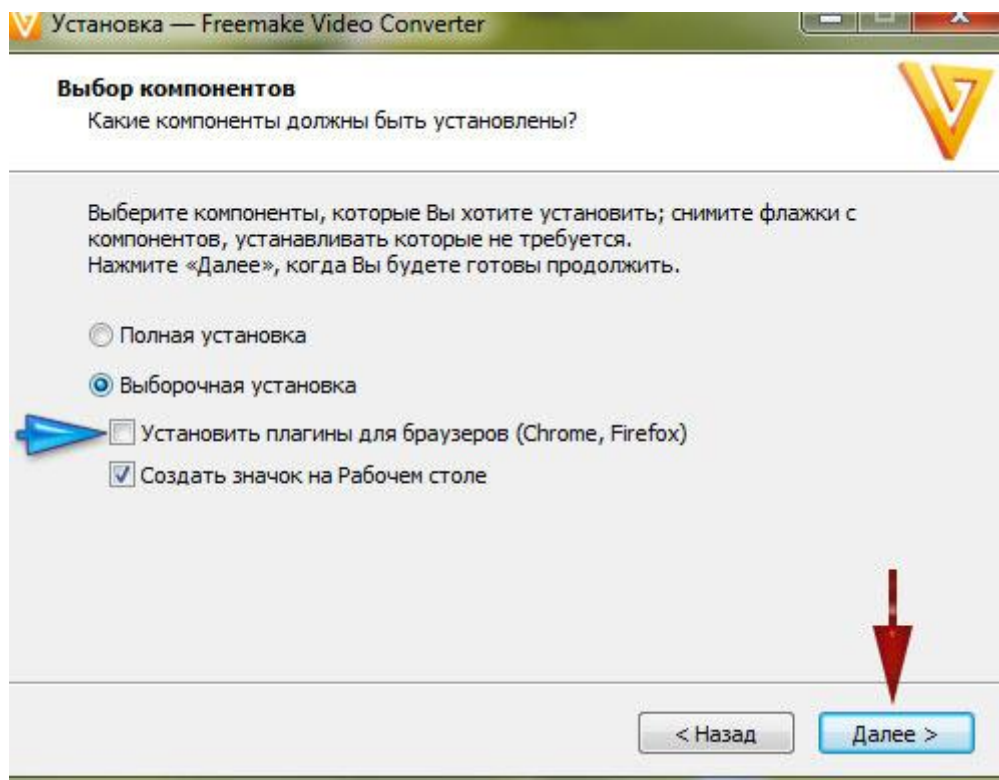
Установка — Freemake Video Converter

Выбор компонентов
Какие компоненты должны быть установлены?

Выберите компоненты, которые Вы хотите установить; снимите флажки с компонентов, устанавливать которые не требуется.
Нажмите «Далее», когда Вы будете готовы продолжить.

Полная установка

Выборочная установка

Установить плагины для браузеров (Chrome, Firefox)

Создать значок на Рабочем столе

< Назад

Далее >